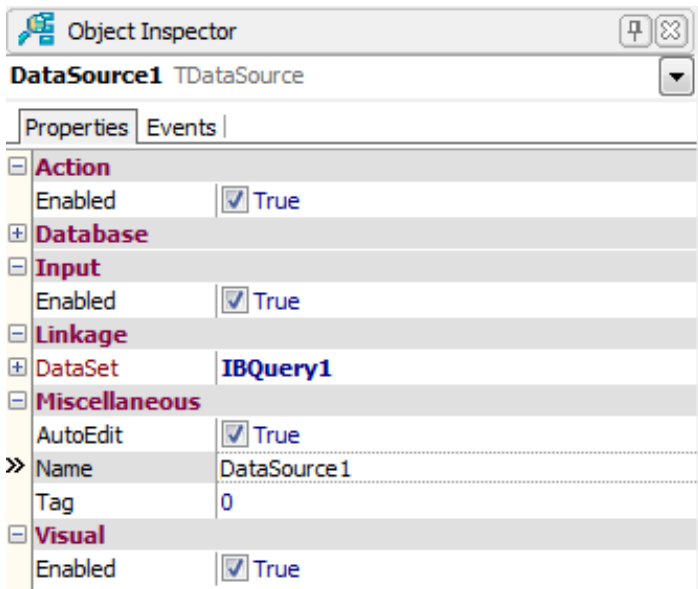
Object Inspector

DataSource1 TDataSource

Properties | Events

| | |
|---|---|
| ⊟ Action | |
| Enabled | True |
| ⊞ Database | |
| ⊟ Input | |
| Enabled | True |
| ⊟ Linkage | |
| ⊞ DataSet | IBQuery1 |
| ⊟ Miscellaneous | |
| AutoEdit | True |
| » Name | DataSource1 |
| Tag | 0 |
| ⊟ Visual | |
| Enabled | True |